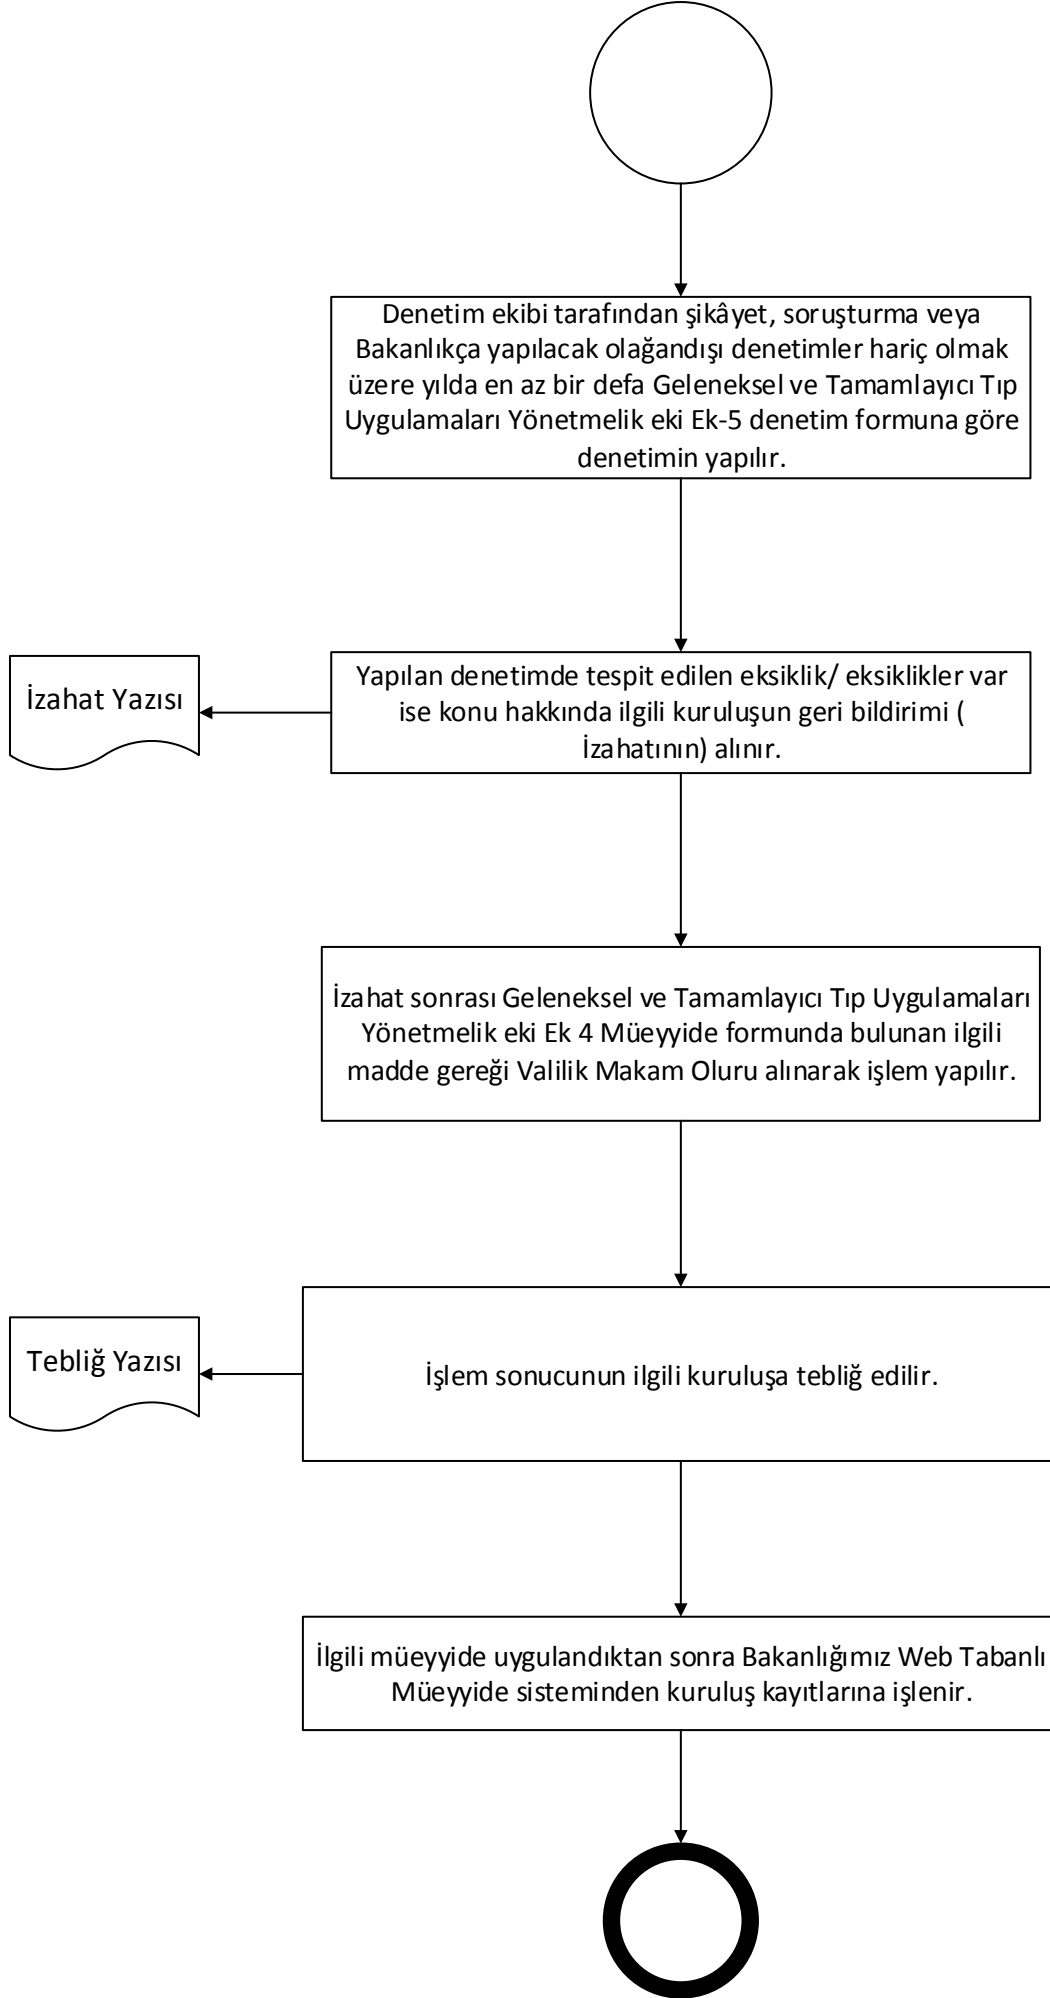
Denetim ekibi tarafından şikâyet, soruşturma veya Bakanlıkça yapılacak olağandışı denetimler hariç olmak üzere yılda en az bir defa Geleneksel ve Tamamlayıcı Tıp Uygulamaları Yönetmelik eki Ek-5 denetim formuna göre denetimin yapılır.

Yapılan denetimde tespit edilen eksiklik/ eksiklikler var ise konu hakkında ilgili kuruluşun geri bildirimi ( İzahatının) alınır.

İzahat Yazısı

İzahat sonrası Geleneksel ve Tamamlayıcı Tıp Uygulamaları Yönetmelik eki Ek 4 Müeyyide formunda bulunan ilgili madde gereği Valilik Makam Oluru alınarak işlem yapılır.

İşlem sonucunun ilgili kuruluşa tebliğ edilir.

Tebliğ Yazısı

İlgili müeyyide uygulandıktan sonra Bakanlığımız Web Tabanlı Müeyyide sisteminden kuruluş kayıtlarına işlenir.